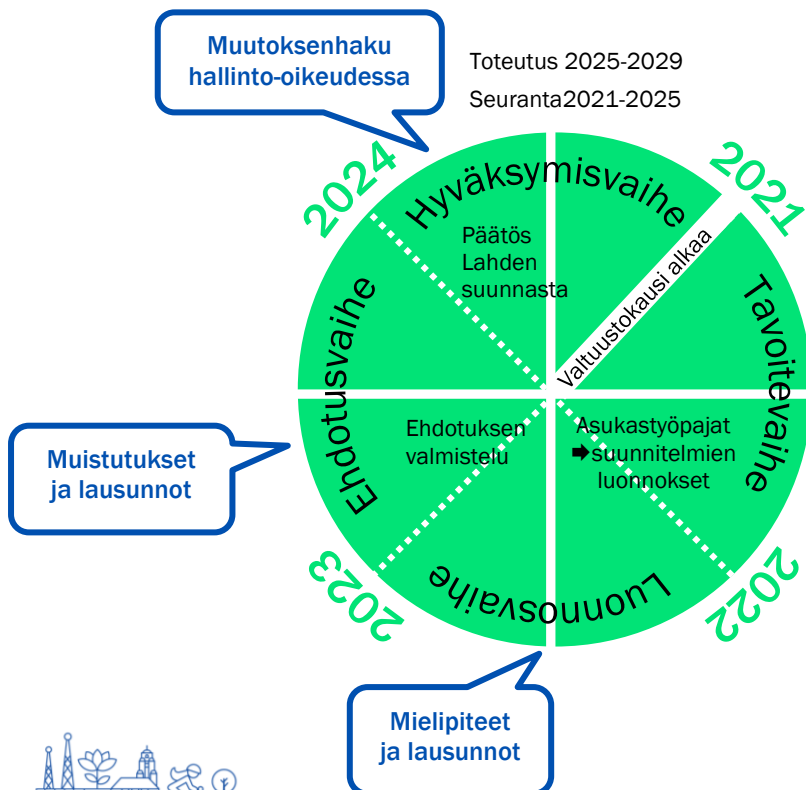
Muutoksenhaku hallinto-oikeudessa

Toteutus 2025-2029
Seuranta2021-2025

2024

Hyväksymisvaihe

2021

Päätös Lahden suunnasta

Valtuustokausi alkaa

Tavoitevaihe

Ehdotusvaihe

Ehdotuksen valmistelu

Asukastyöpajat ➡suunnitelmien luonnokset

Muistutukset ja lausunnot

2023

Luonnosvaihe

2022

Mielipiteet ja lausunnot